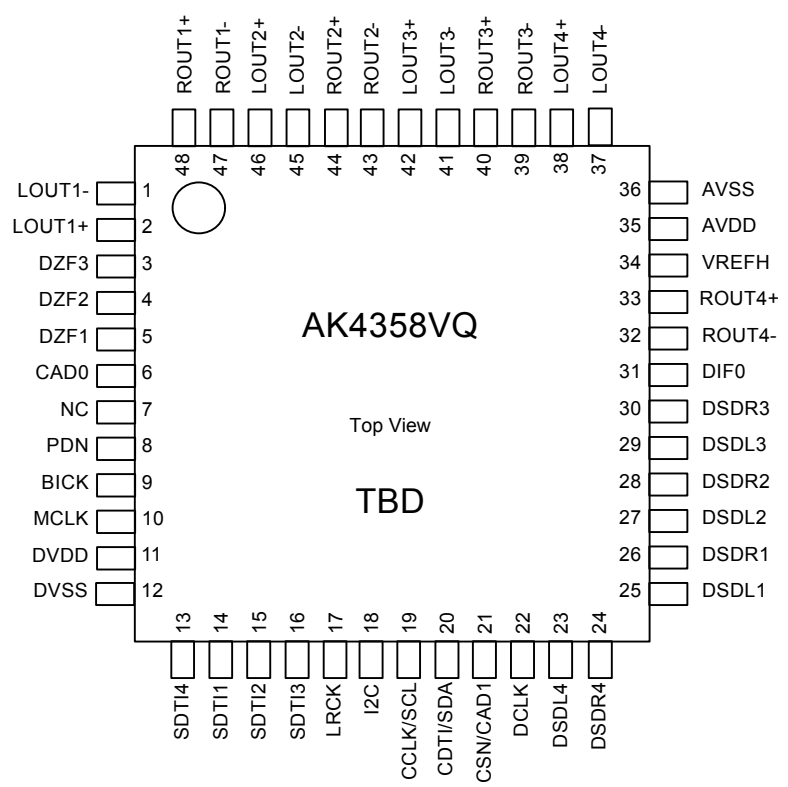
ROUT1+ ROUT1- LOUT2+ LOUT2- ROUT2+ ROUT2- LOUT3+ LOUT3- ROUT3+ ROUT3- LOUT4+ LOUT4-

48 47 46 45 44 43 42 41 40 39 38 37

LOUT1- 1
LOUT1+ 2
DZF3 3
DZF2 4
DZF1 5
CAD0 6
NC 7
PDN 8
BICK 9
MCLK 10
DVDD 11
DVSS 12

36 AVSS
35 AVDD
34 VREFH
33 ROUT4+
32 ROUT4-
31 DIF0
30 DSDR3
29 DSDL3
28 DSDR2
27 DSDL2
26 DSDR1
25 DSDL1

AK4358VQ

Top View

TBD

13 14 15 16 17 18 19 20 21 22 23 24

SDTI4 SDTI1 SDTI2 SDTI3 LRCK I2C CCLK/SCL CDTI/SDA CSN/CAD1 DCLK DSDL4 DSDR4